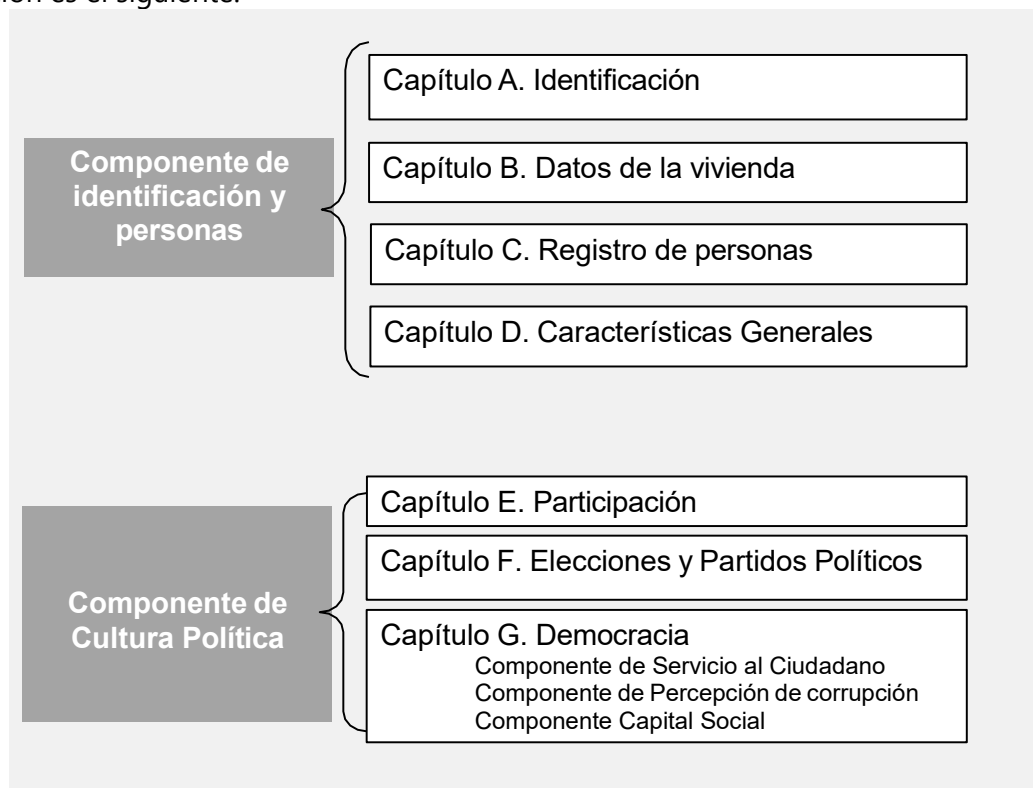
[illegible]ión es el siguiente:

Componente de identificación y personas

Capítulo A. Identificación

Capítulo B. Datos de la vivienda

Capítulo C. Registro de personas

Capítulo D. Características Generales

Componente de Cultura Política

Capítulo E. Participación

Capítulo F. Elecciones y Partidos Políticos

Capítulo G. Democracia
Componente de Servicio al Ciudadano
Componente de Percepción de corrupción
Componente Capital Social